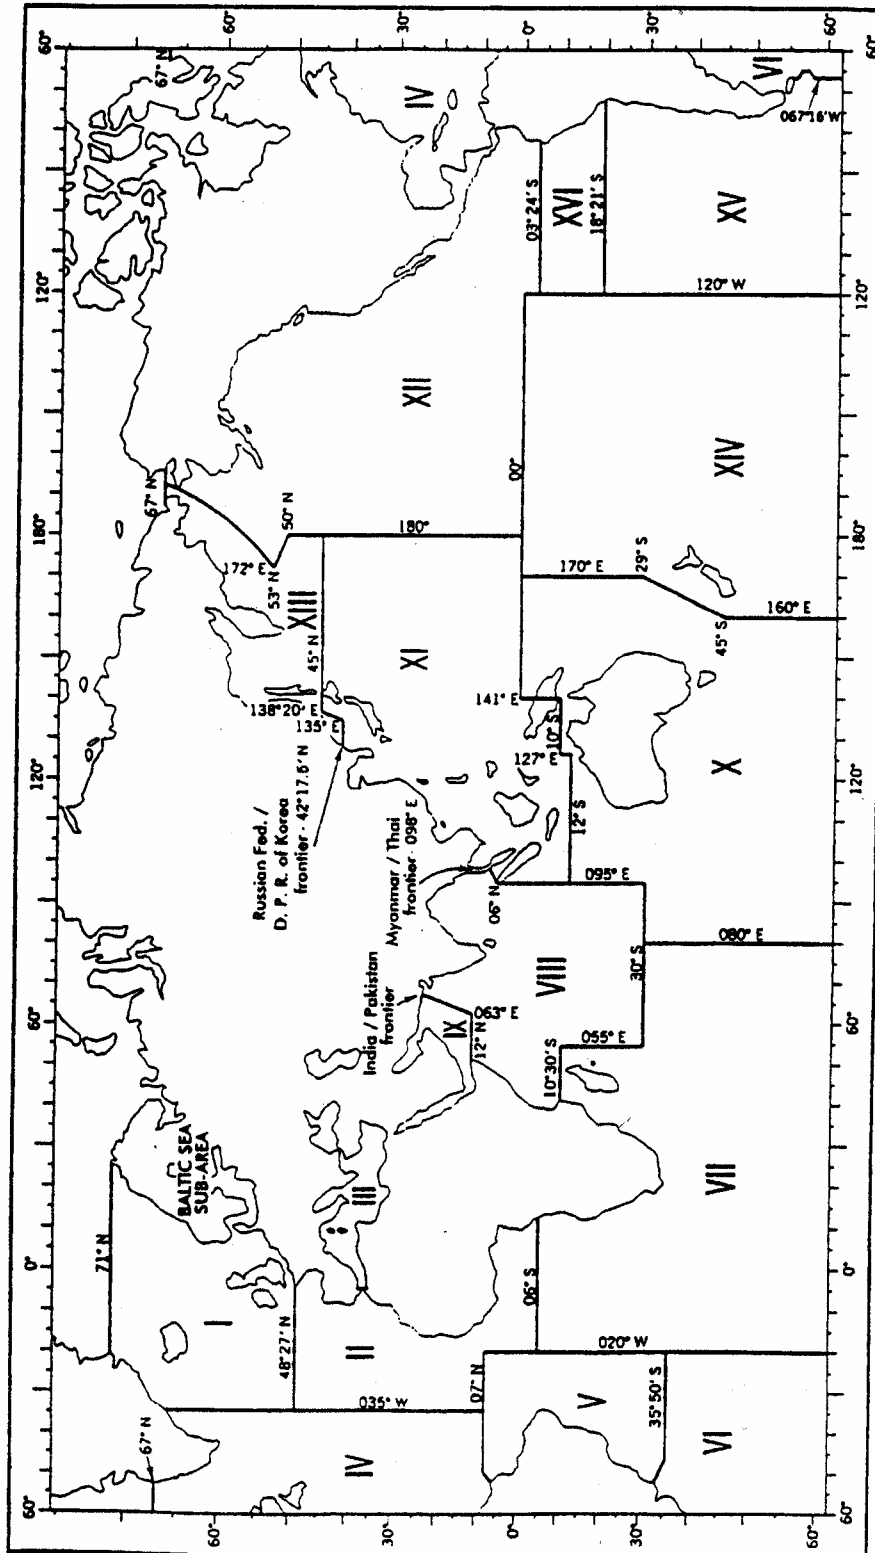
60°
60°
30°
0°
30°
60°
60°
120°
180°
120°
60°
0°
60°
60°
30°
0°
30°
60°
60°
0°
60°
120°
180°
120°
60°

I
II
III
IV
IV
V
VI
VI
VII
VIII
IX
X
XI
XII
XIII
XIV
XV
XVI

BALTIC SEA SUB-AREA
71° N
48°27' N
035° W
07° N
06° S
020° W
35°50' S
67° N
India / Pakistan frontier
063° E
12° N
10°30' S
055° E
30° S
080° E
Myanmar / Thai frontier · 098° E
06° N
095° E
12° S
127° E
10° S
141° E
Russian Fed. / D. P. R. of Korea frontier · 42°17.6' N
135° E
138°20' E
45° N
53° N
172° E
67° N
50° N
180°
00°
170° E
29° S
45° S
160° E
120° W
03°24' S
18°21' S
067°16' W